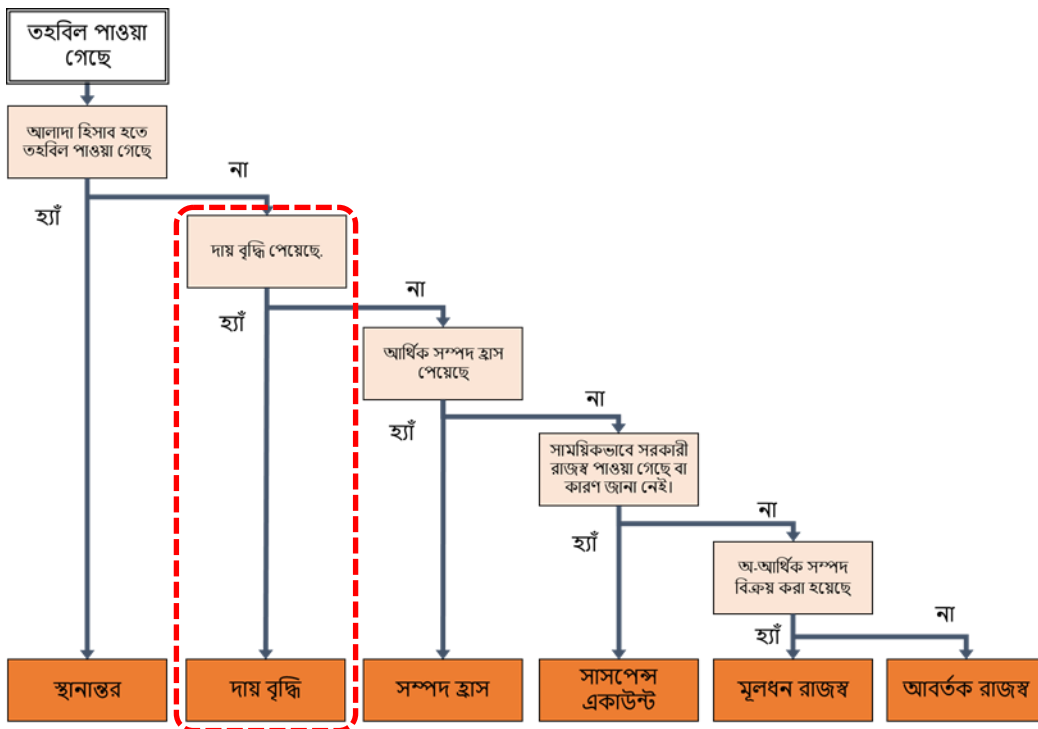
তহবিল পাওয়া গেছে

আলাদা হিসাব হতে তহবিল পাওয়া গেছে

না

হ্যাঁ

দায় বৃদ্ধি পেয়েছে.

না

হ্যাঁ

আর্থিক সম্পদ হ্রাস পেয়েছে

না

হ্যাঁ

সাময়িকভাবে সরকারী রাজস্ব পাওয়া গেছে বা কারণ জানা নেই।

না

হ্যাঁ

অ-আর্থিক সম্পদ বিক্রয় করা হয়েছে

না

হ্যাঁ

স্থানান্তর

দায় বৃদ্ধি

সম্পদ হ্রাস

সাসপেন্স একাউন্ট

মূলধন রাজস্ব

আবর্তক রাজস্ব